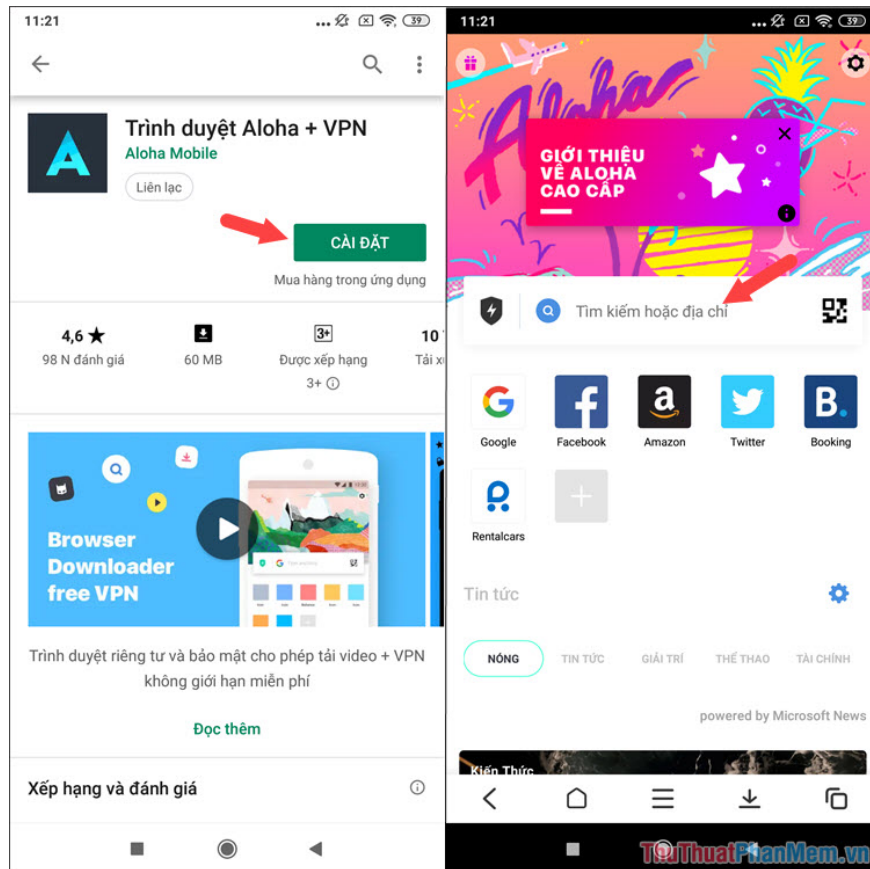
11:21

39

Trình duyệt Aloha + VPN
Aloha Mobile
Liên lạc

CÀI ĐẶT
Mua hàng trong ứng dụng

4,6 ★
98 N đánh giá

60 MB

3+
Được xếp hạng 3+ ⓘ

10
Tải x

Browser Downloader free VPN

Trình duyệt riêng tư và bảo mật cho phép tải video + VPN không giới hạn miễn phí

Đọc thêm

Xếp hạng và đánh giá

11:21

39

Aloha

GIỚI THIỆU VỀ ALOHA CAO CẤP

Tìm kiếm hoặc địa chỉ

Google
Facebook
Amazon
Twitter
Booking
Rentalcars

Tin tức

NÓNG
TIN TỨC
GIẢI TRÍ
THỂ THAO
TÀI CHÍNH

powered by Microsoft News

Kiến Thức

ThuThuatPhanMem.vn